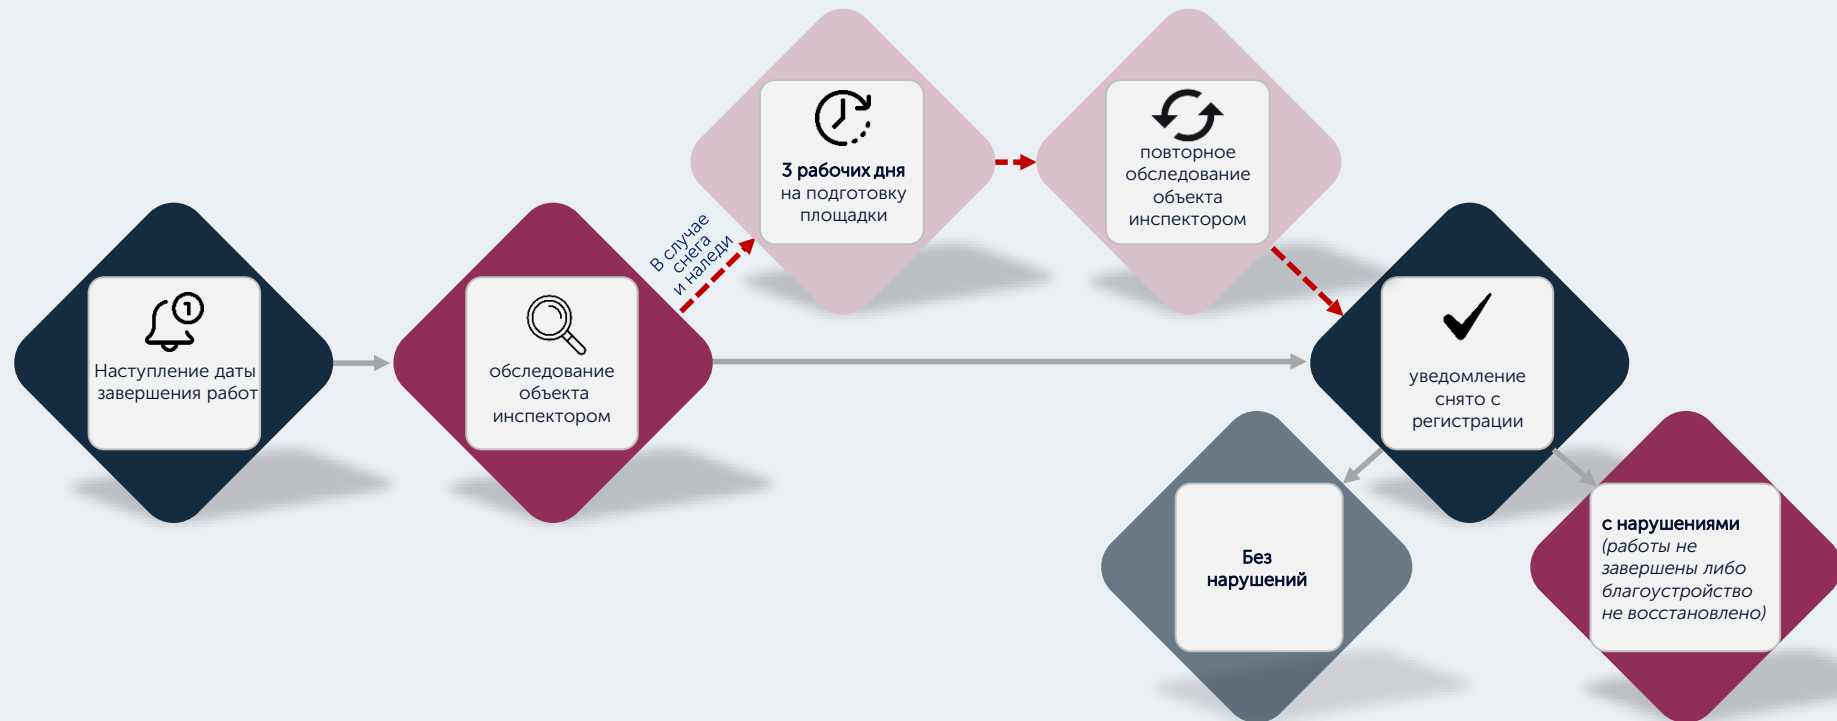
Наступление даты завершения работ

обследование объекта инспектором

В случае снега и наледи

3 рабочих дня на подготовку площадки

повторное обследование объекта инспектором

уведомление снято с регистрации

Без нарушений

с нарушениями (работы не завершены либо благоустройство не восстановлено)